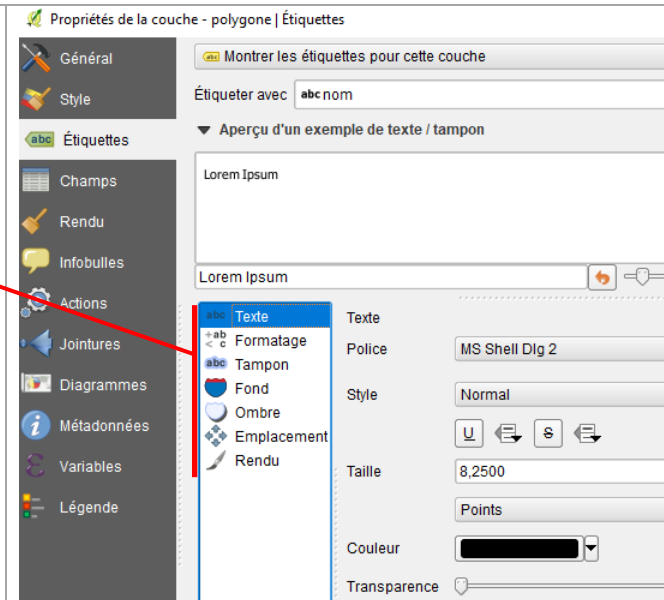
Propriétés de la couche - polygone | Étiquettes

Général
Style
Étiquettes
Champs
Rendu
Infobulles
Actions
Jointures
Diagrammes
Métadonnées
Variables
Légende

Montrer les étiquettes pour cette couche

Étiqueter avec abc nom

Aperçu d'un exemple de texte / tampon

Lorem Ipsum

Lorem Ipsum

Texte
Formatage
Tampon
Fond
Ombre
Emplacement
Rendu

Texte
Police MS Shell Dlg 2
Style Normal
U S
Taille 8,2500
Points
Couleur
Transparence